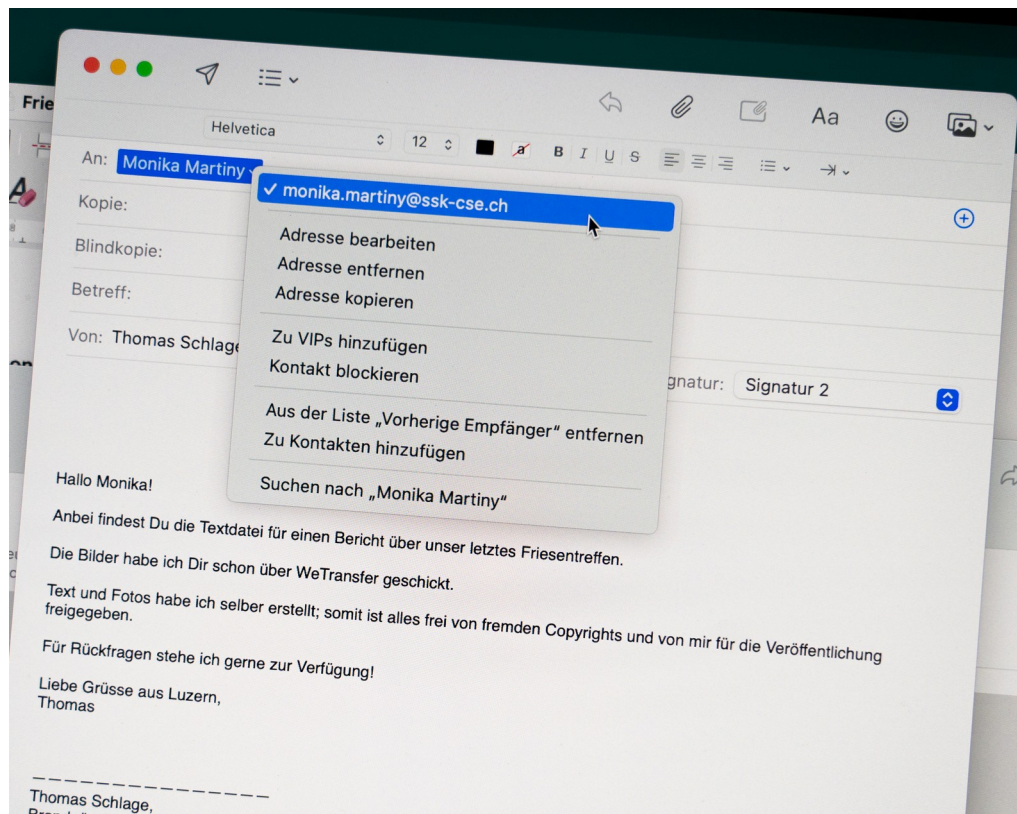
Frie

Helvetica 12 B I U S

Aa

An: Monika Martiny

✓ monika.martiny@ssk-cse.ch

Adresse bearbeiten
Adresse entfernen
Adresse kopieren

Zu VIPs hinzufügen
Kontakt blockieren

Aus der Liste „Vorherige Empfänger" entfernen
Zu Kontakten hinzufügen

Suchen nach „Monika Martiny"

Kopie:

Blindkopie:

Betreff:

Von: Thomas Schlage

Signatur: Signatur 2

Hallo Monika!

Anbei findest Du die Textdatei für einen Bericht über unser letztes Friesentreffen.

Die Bilder habe ich Dir schon über WeTransfer geschickt.

Text und Fotos habe ich selber erstellt; somit ist alles frei von fremden Copyrights und von mir für die Veröffentlichung freigegeben.

Für Rückfragen stehe ich gerne zur Verfügung!

Liebe Grüsse aus Luzern,
Thomas

_ _ _ _ _ _ _ _ _ _ _ _ _ _
Thomas Schlage,
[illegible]